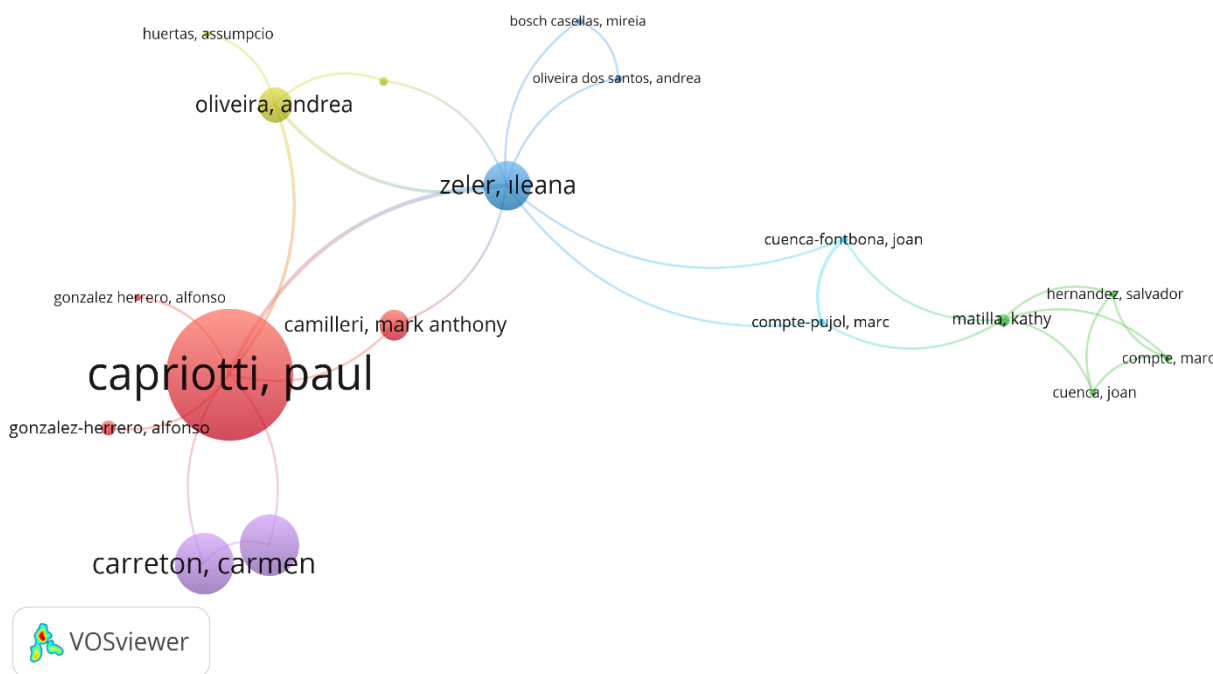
huertas, assumpcio

bosch casellas, mireia

oliveira dos santos, andrea

oliveira, andrea

zeler, ileana

cuenca-fontbona, joan

hernandez, salvador

gonzalez herrero, alfonso

camilleri, mark anthony

compte-pujol, marc

matilla, kathy

compte, marc

capriotti, paul

cuenca, joan

gonzalez-herrero, alfonso

carreton, carmen

VOSviewer